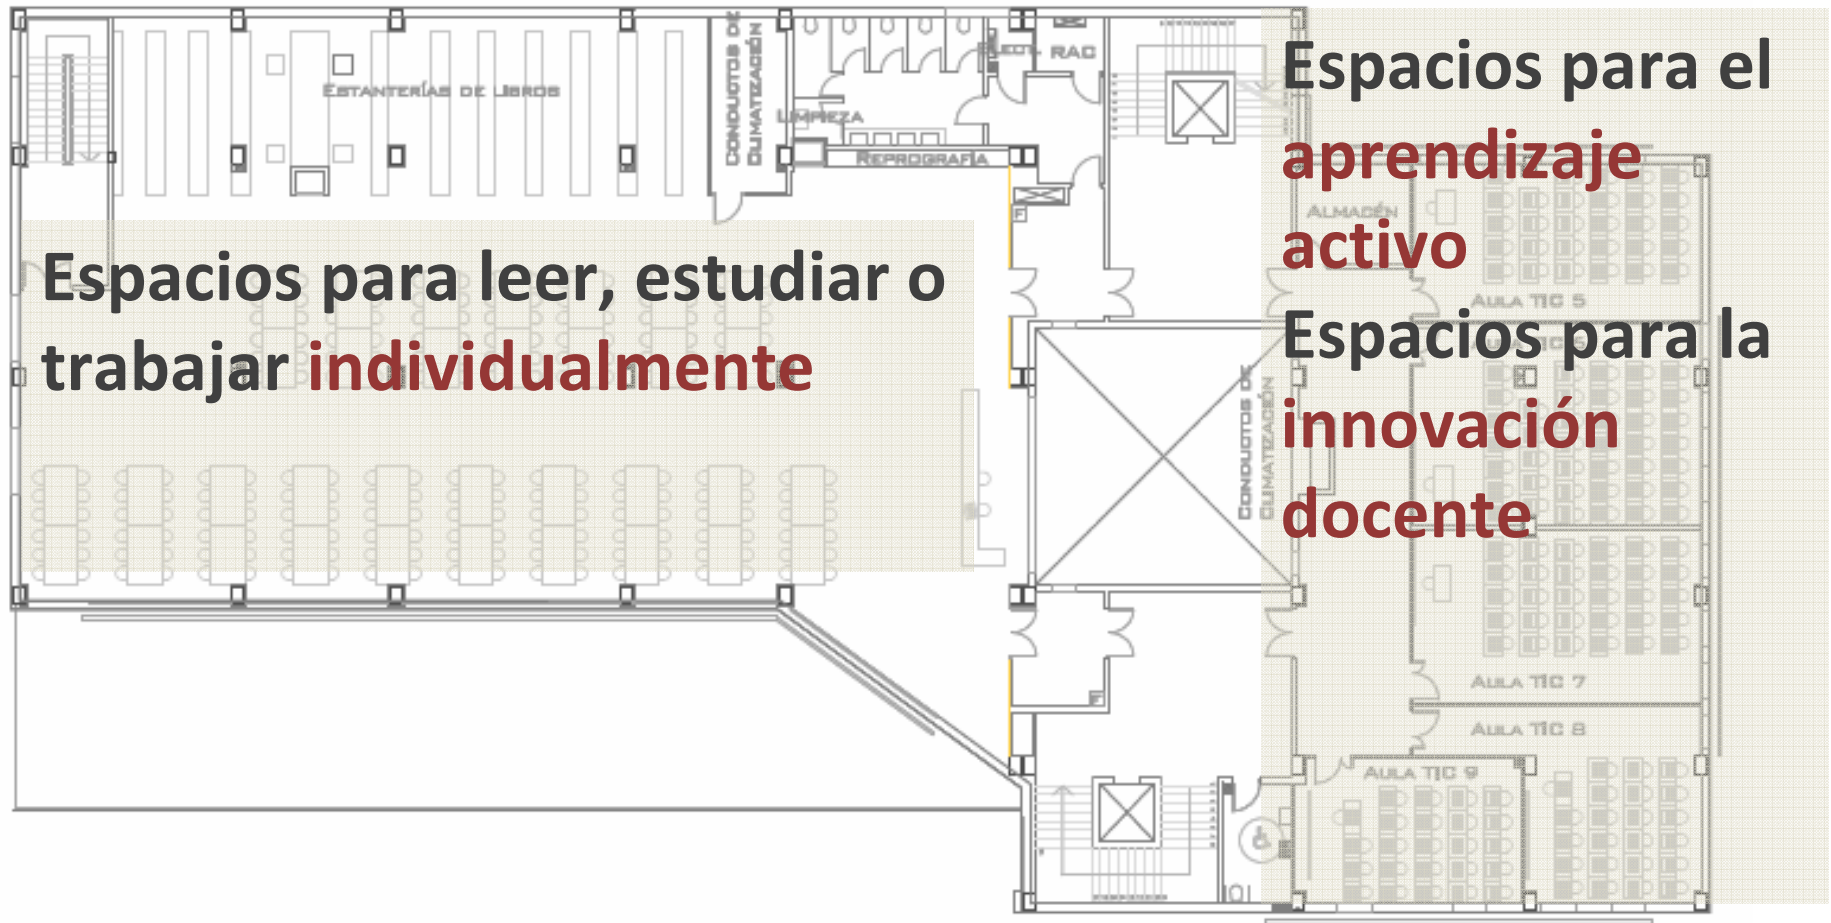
ESTANTERÍAS DE LIBROS

CONDUCTOS DE CLIMATIZACIÓN

LIMPIEZA

ELECT. RAC

REPROGRAFÍA

Espacios para el aprendizaje activo

Espacios para leer, estudiar o trabajar individualmente

ALMACÉN

AULA TIC 5

Espacios para la innovación docente

CONDUCTOS DE CLIMATIZACIÓN

AULA TIC 7

AULA TIC 8

AULA TIC 9